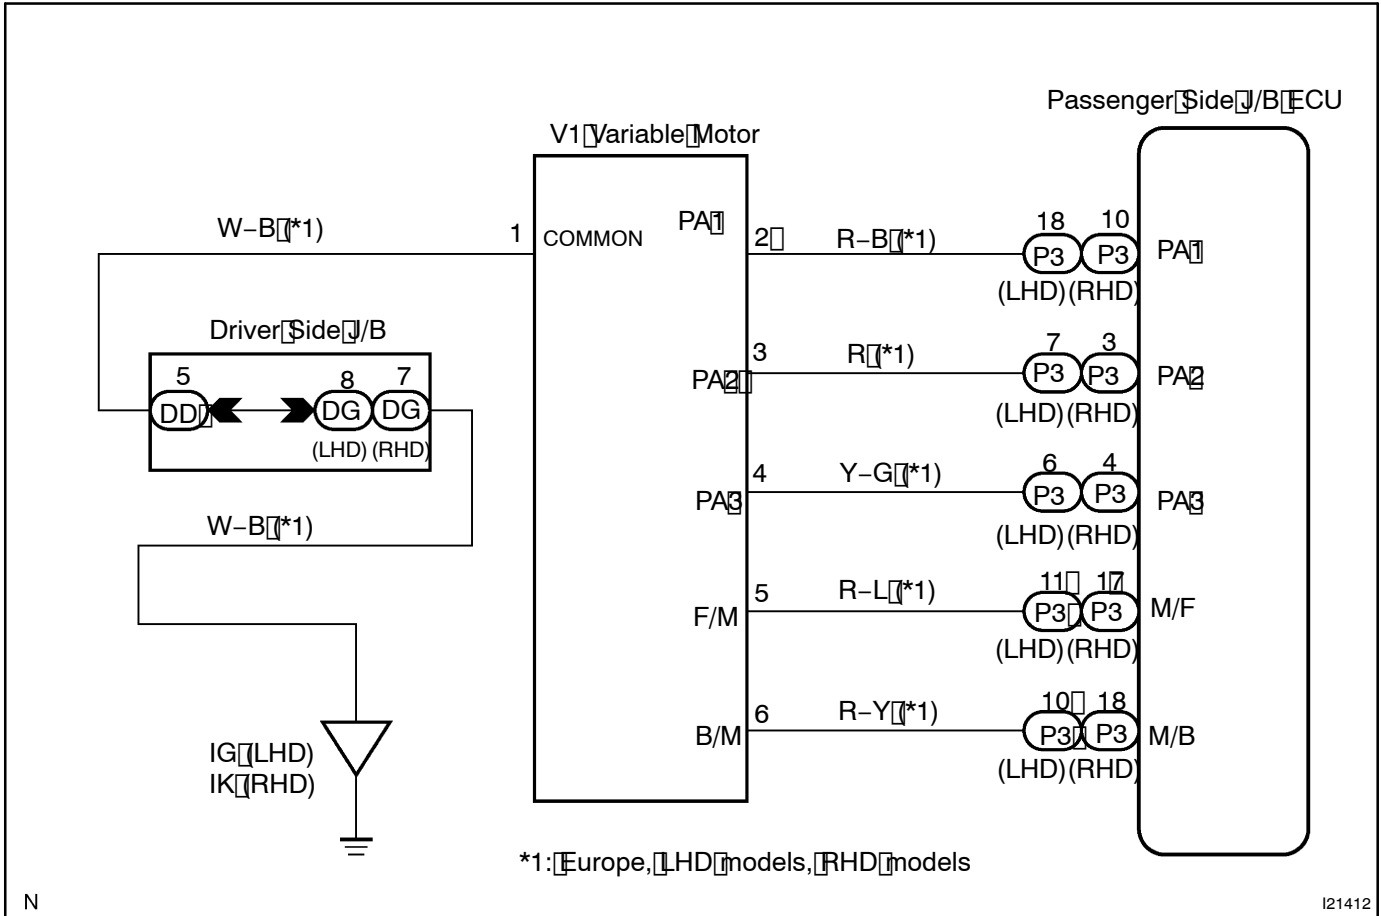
Passenger Side J/B ECU

V1 Variable Motor

W−B (*1)

1

COMMON

PA1

2

R−B (*1)

18 10

P3 P3

PA1

(LHD) (RHD)

Driver Side J/B

3

R (*1)

7 3

P3 P3

PA2

5

8 7

PA2

DD

DG DG

(LHD) (RHD)

(LHD) (RHD)

4

Y−G (*1)

6 4

P3 P3

PA3

PA3

W−B (*1)

(LHD) (RHD)

5

R−L (*1)

11 17

P3 P3

M/F

F/M

(LHD) (RHD)

6

R−Y (*1)

10 18

P3 P3

M/B

B/M

IG (LHD)
IK (RHD)

(LHD) (RHD)

*1: Europe, LHD models, RHD models

N

I21412